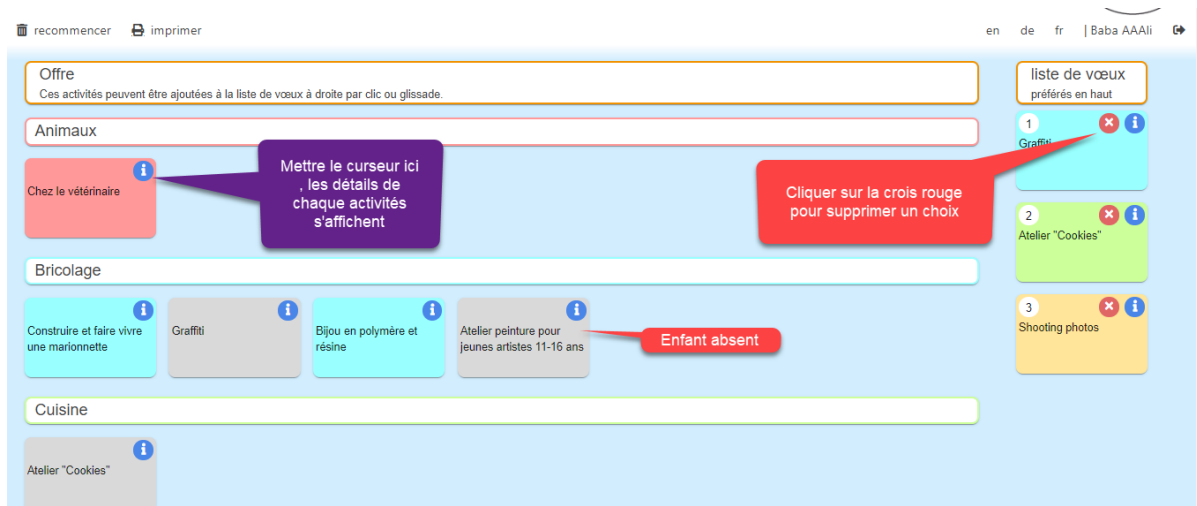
recommencer imprimer

en de fr | Baba AAAli

Offre
Ces activités peuvent être ajoutées à la liste de vœux à droite par clic ou glissade.

liste de vœux
préférés en haut

Animaux

Chez le vétérinaire

Mettre le curseur ici , les détails de chaque activités s'affichent

Cliquer sur la crois rouge pour supprimer un choix

1
Graffiti

2
Atelier "Cookies"

3
Shooting photos

Bricolage

Construire et faire vivre une marionnette

Graffiti

Bijou en polymère et résine

Atelier peinture pour jeunes artistes 11-16 ans

Enfant absent

Cuisine

Atelier "Cookies"